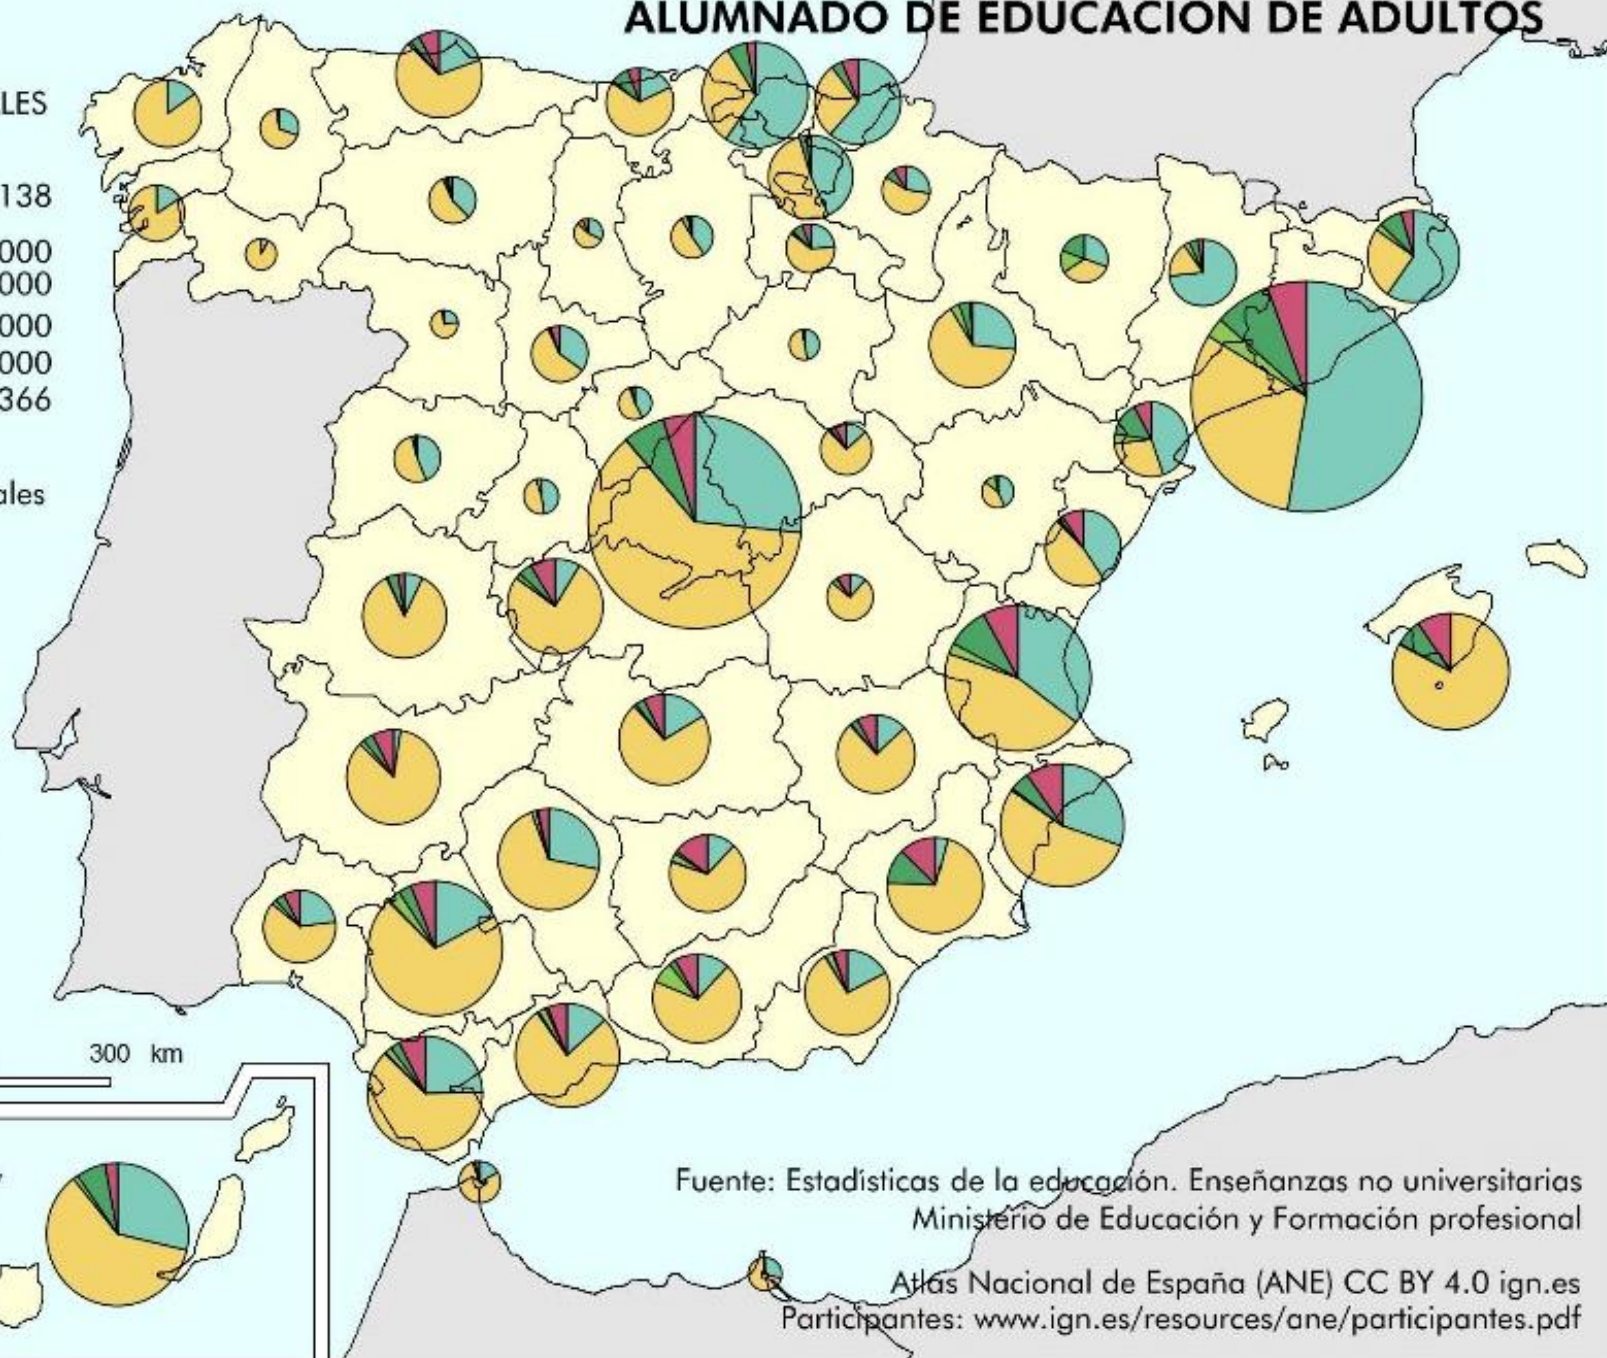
ALUMNADO DE EDUCACIÓN DE ADULTOS

LES

138

000
000

000
000
366

ales

300 km

Fuente: Estadísticas de la educación. Enseñanzas no universitarias
Ministerio de Educación y Formación profesional

Atlas Nacional de España (ANE) CC BY 4.0 ign.es
Participantes: www.ign.es/resources/ane/participantes.pdf